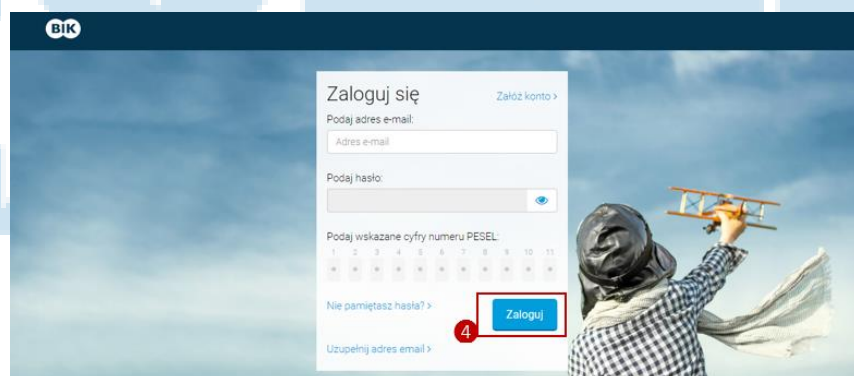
BIK

Zaloguj się

Załóż konto >

Podaj adres e-mail:

Adres e-mail

Podaj hasło:

Podaj wskazane cyfry numeru PESEL:

1 2 3 4 5 6 7 8 9 10 11

Nie pamiętasz hasła? >

Zaloguj

4

Uzupełnij adres email >